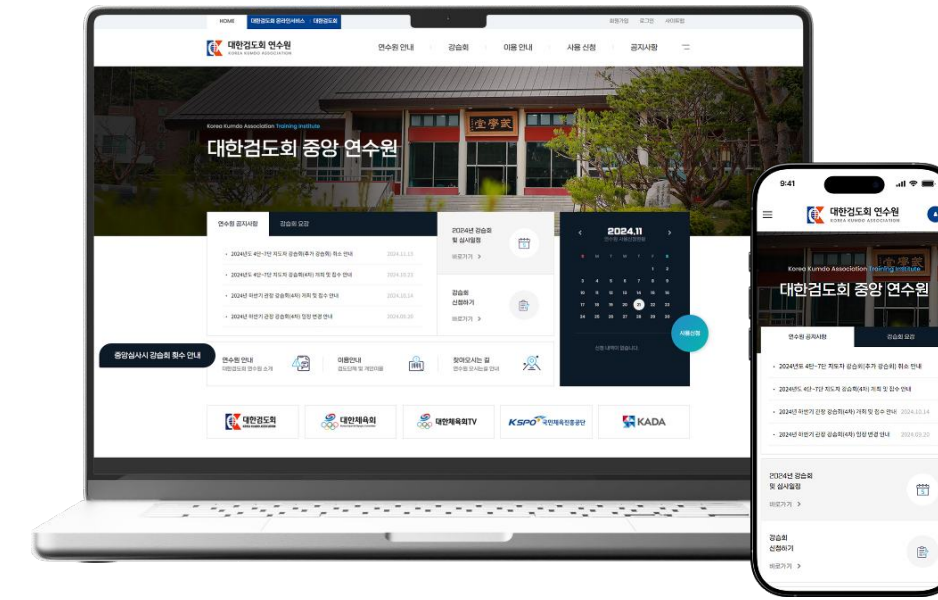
HOME 대한검도회 온라인서비스 대한검도회
회원가입 로그인 사이트맵

대한검도회 연수원
KOREA KUMDO ASSOCIATION

연수원 안내 강습회 이용 안내 사용 신청 공지사항

Korea Kumdo Association Training Institute
대한검도회 중앙 연수원

연수원 공지사항 강습회 요강

2024년도 4단~7단 지도자 강습회(추가 강습회) 취소 안내 2024.11.13
2024년도 4단~7단 지도자 강습회(4차) 개최 및 접수 안내 2024.10.23
2024년 하반기 강원 강습회(4차) 개최 및 접수 안내 2024.10.14
2024년 하반기 강원 강습회(4차) 일정 변경 안내 2024.08.20

2024년 강습회 및 심사일정
바로가기 >

강습회 신청하기
바로가기 >

2024.11

사용신청

중앙심사시 강습회 횟수 안내

연수원 안내
이용안내
찾아오시는 길

대한검도회
대한체육회
대한체육회TV
KSPO 국민체육진흥공단
KADA

9:41
대한검도회 연수원
KOREA KUMDO ASSOCIATION
Korea Kumdo Association Training Institute
대한검도회 중앙 연수원
연수원 공지사항 강습회 요강
2024년도 4단~7단 지도자 강습회(추가 강습회) 취소 안내
2024년도 4단~7단 지도자 강습회(4차) 개최 및 접수 안내
2024년 하반기 강원 강습회(4차) 개최 및 접수 안내 2024.10.14
2024년 하반기 강원 강습회(4차) 일정 변경 안내 2024.08.20
2024년 강습회 및 심사일정
바로가기 >
강습회 신청하기
바로가기 >